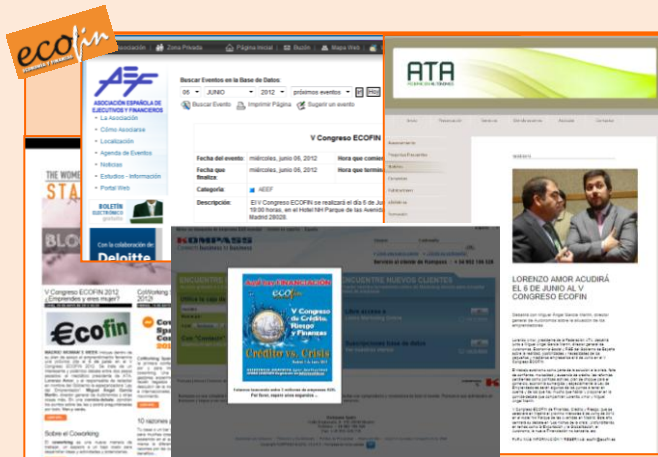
ecofin

Asociación | Zona Privada | Página Inicial | Buzón | Mapa Web

AEF
ASOCIACIÓN ESPAÑOLA DE EJECUTIVOS Y FINANCIEROS

- La Asociación
- Cómo Asociarse
- Localización
- Agenda de Eventos
- Noticias
- Estudios - Información
- Portal Web

BOLETÍN ELECTRÓNICO

Con la colaboración de
Deloitte

Buscar Eventos en la Base de Datos:
06 | JUNIO | 2012 | próximos eventos
Buscar Evento | Imprimir Página | Sugerir un evento

V Congreso ECOFIN

| Fecha del evento: | miércoles, junio 06, 2012 | Hora que comienza |
|---|---|---|
| Fecha que finaliza: | miércoles, junio 06, 2012 | Hora que termina |
| Categoría: | AEEF | |
| Descripción: | El V Congreso ECOFIN se realizará el 6 de Junio 19:00 horas, en el Hotel NH Parque de las Avenidas Madrid 28028. | |

ATA

V Congreso ECOFIN 2012 ¿Emprendes y eres mujer?

€cofin

Sobre el Coworking

10 razones

KOMPASS

ENCUENTRE NUEVOS CLIENTES

V Congreso de Crédito, Riesgo y Finanzas
ecofin
Crédito vs. Crisis

LORENZO AMOR ACUDIRÁ EL 6 DE JUNIO AL V CONGRESO ECOFIN